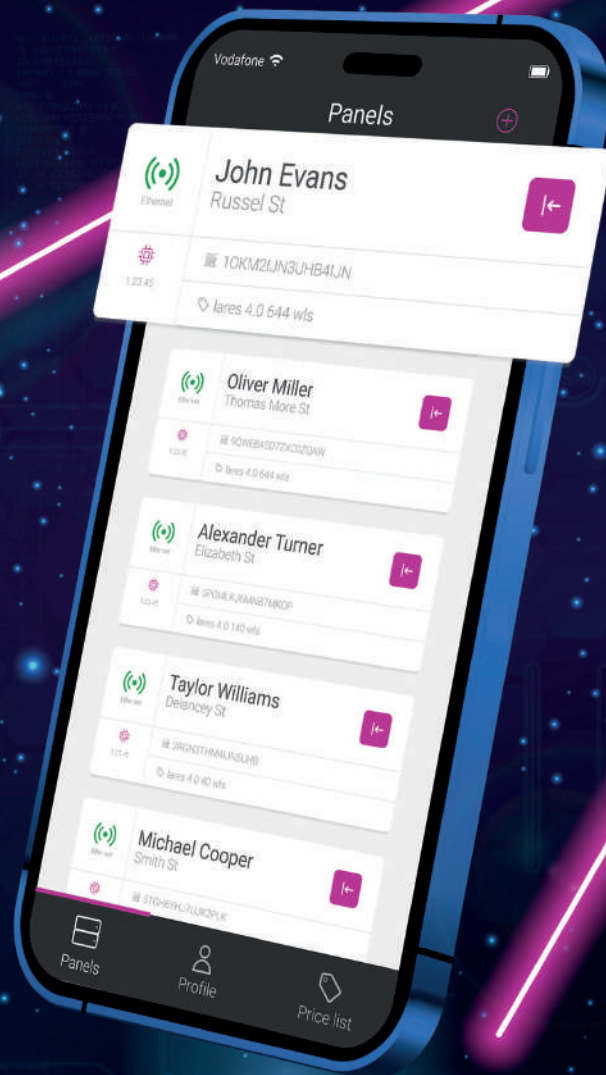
Vodafone

Panels

Ethernet

John Evans
Russel St

1.23.45

1OKM2IJN3UHB4IJN

lares 4.0 644 wls

Oliver Miller
Thomas More St

9QWEBASD7ZXC0ZQAW

lares 4.0 644 wls

Alexander Turner
Elizabeth St

5POMLKJ6MNB7MKOP

lares 4.0 140 wls

Taylor Williams
Delancey St

3RGN3THM4IJN5UHB

lares 4.0 40 wls

Michael Cooper
Smith St

5TGH6YHJ7UJK8PLK

Panels

Profile

Price list